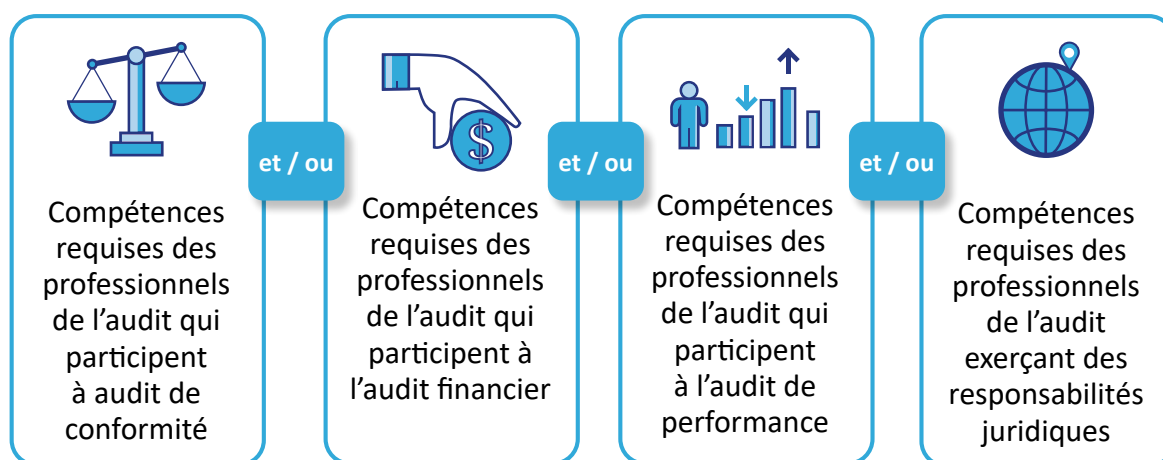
Compétences requises des professionnels de l'audit qui participent à audit de conformité

et / ou

Compétences requises des professionnels de l'audit qui participent à l'audit financier

et / ou

Compétences requises des professionnels de l'audit qui participent à l'audit de performance

et / ou

Compétences requises des professionnels de l'audit exerçant des responsabilités juridiques